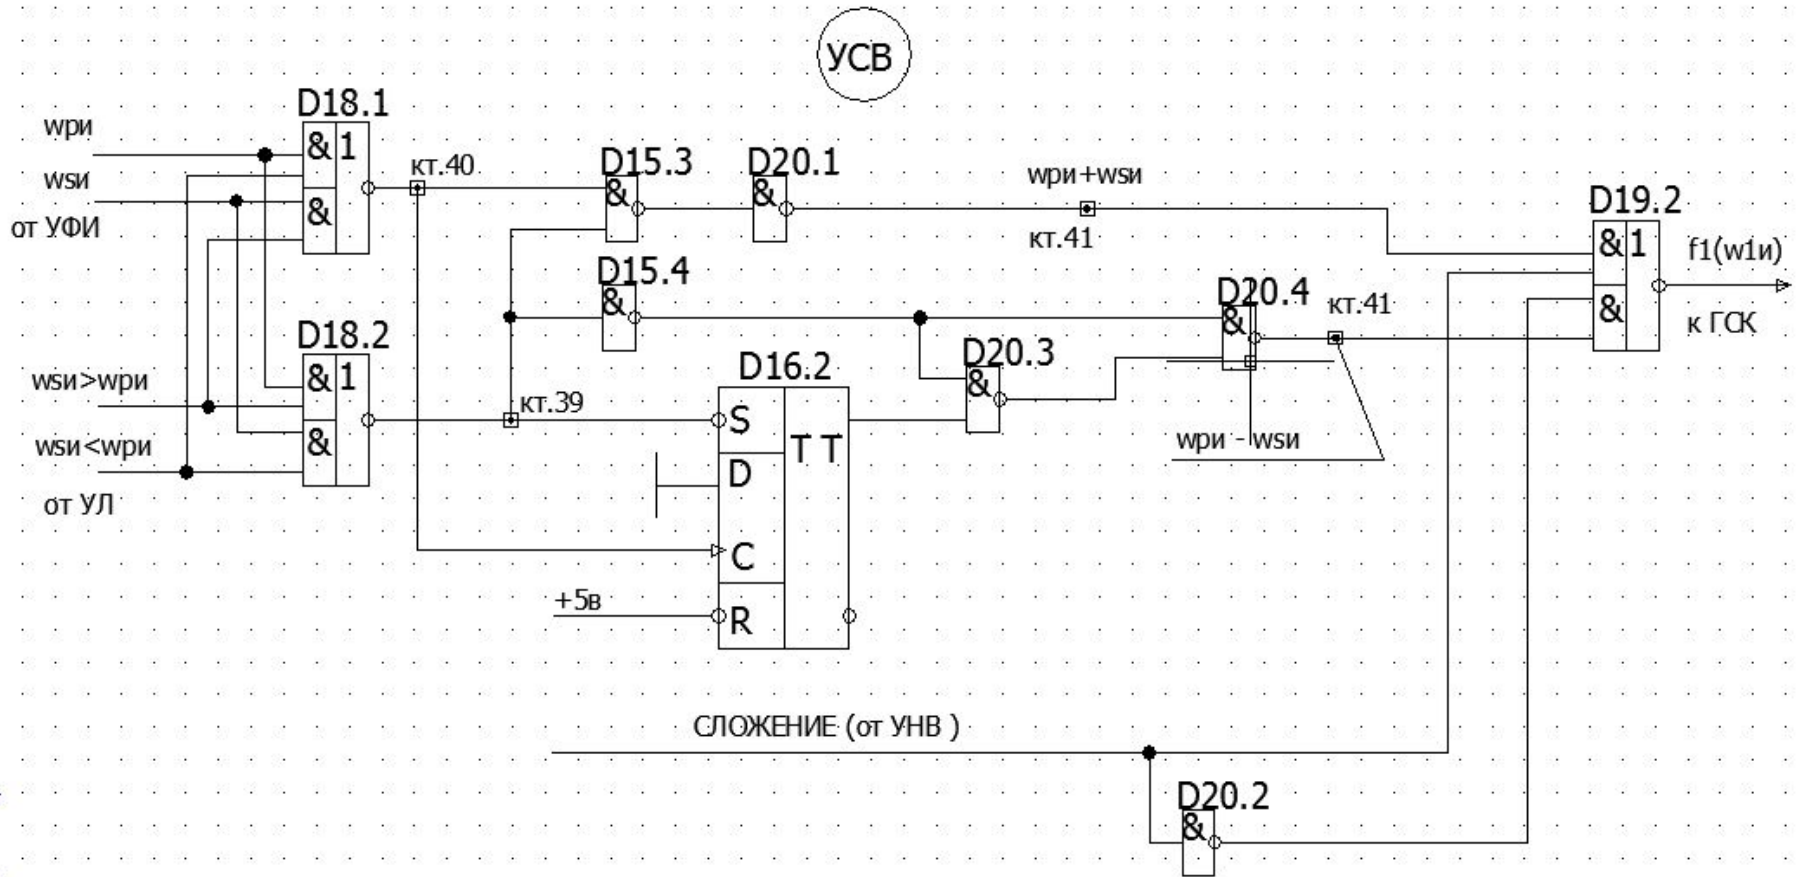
УСВ

D18.1
wpи
wsи
от УФИ
& 1
&
кт.40
D15.3
&
D20.1
&
wpи+wsи
кт.41
D19.2
& 1
&
f1(w1и)
к ГСК
D15.4
&
D20.4
&
кт.41
D18.2
wsи>wpи
wsи<wpи
от УЛ
& 1
&
кт.39
D16.2
S
D
C
R
T T
D20.3
&
wpи - wsи
+5в
СЛОЖЕНИЕ (от УНВ )
D20.2
&